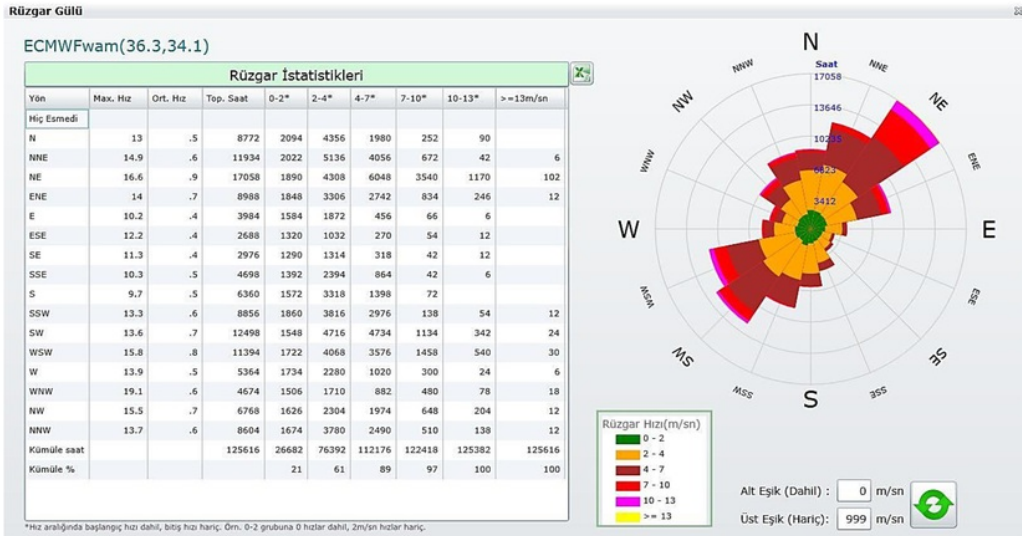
Rüzgar Gülü

ECMWFwam(36.3,34.1)

Rüzgar İstatistikleri

| Yön | Max. Hız | Ort. Hız | Top. Saat | 0-2* | 2-4* | 4-7* | 7-10* | 10-13* | >=13m/sn |
|---|---|---|---|---|---|---|---|---|---|
| Hiç Esmedi | | | | | | | | | |
| N | 13 | .5 | 8772 | 2094 | 4356 | 1980 | 252 | 90 | |
| NNE | 14.9 | .6 | 11934 | 2022 | 5136 | 4056 | 672 | 42 | 6 |
| NE | 16.6 | .9 | 17058 | 1890 | 4308 | 6048 | 3540 | 1170 | 102 |
| ENE | 14 | .7 | 8988 | 1848 | 3306 | 2742 | 834 | 246 | 12 |
| E | 10.2 | .4 | 3984 | 1584 | 1872 | 456 | 66 | 6 | |
| ESE | 12.2 | .4 | 2688 | 1320 | 1032 | 270 | 54 | 12 | |
| SE | 11.3 | .4 | 2976 | 1290 | 1314 | 318 | 42 | 12 | |
| SSE | 10.3 | .5 | 4698 | 1392 | 2394 | 864 | 42 | 6 | |
| S | 9.7 | .5 | 6360 | 1572 | 3318 | 1398 | 72 | | |
| SSW | 13.3 | .6 | 8856 | 1860 | 3816 | 2976 | 138 | 54 | 12 |
| SW | 13.6 | .7 | 12498 | 1548 | 4716 | 4734 | 1134 | 342 | 24 |
| WSW | 15.8 | .8 | 11394 | 1722 | 4068 | 3576 | 1458 | 540 | 30 |
| W | 13.9 | .5 | 5364 | 1734 | 2280 | 1020 | 300 | 24 | 6 |
| WNW | 19.1 | .6 | 4674 | 1506 | 1710 | 882 | 480 | 78 | 18 |
| NW | 15.5 | .7 | 6768 | 1626 | 2304 | 1974 | 648 | 204 | 12 |
| NNW | 13.7 | .6 | 8604 | 1674 | 3780 | 2490 | 510 | 138 | 12 |
| Kümüle saat | | | 125616 | 26682 | 76392 | 112176 | 122418 | 125382 | 125616 |
| Kümüle % | | | | 21 | 61 | 89 | 97 | 100 | 100 |

*Hız aralığında başlangıç hızı dahil, bitiş hızı hariç. Örn. 0-2 grubuna 0 hızlar dahil, 2m/sn hızlar hariç.

N NNE NE ENE E ESE SE SSE S SSW SW WSW W WNW NW NNW

Saat 17058 13646 10235 6823 3412

Rüzgar Hızı(m/sn)
0 - 2
2 - 4
4 - 7
7 - 10
10 - 13
>= 13

Alt Eşik (Dahil) : 0 m/sn
Üst Eşik (Hariç): 999 m/sn